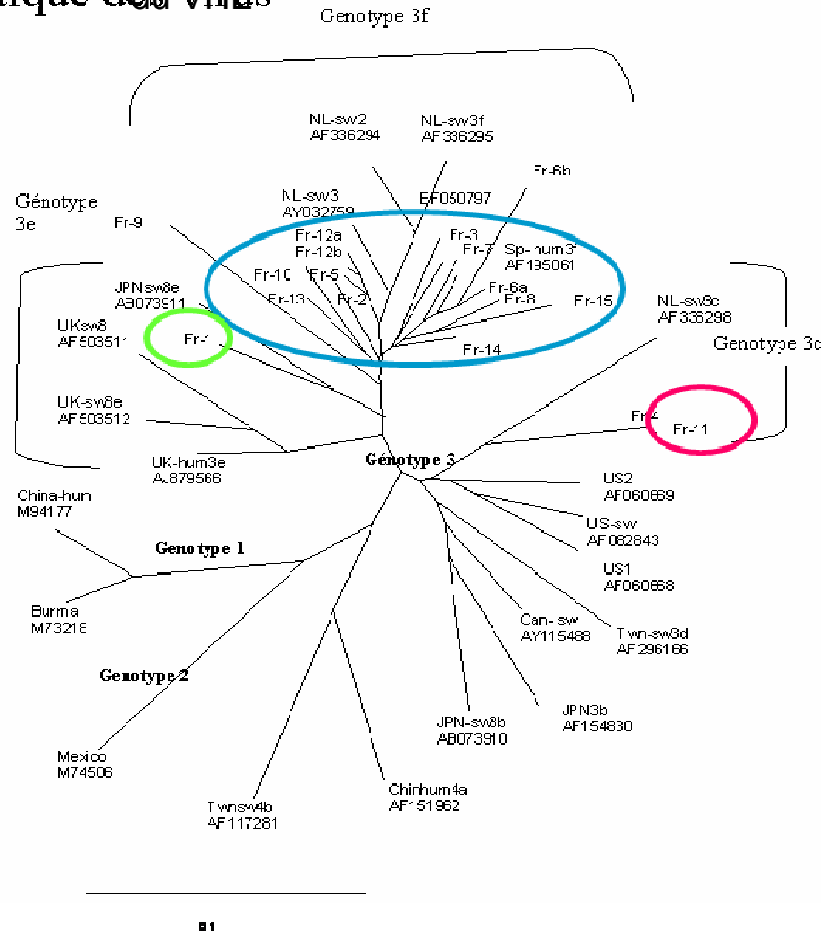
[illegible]ique des virus

Genotype 3f

NL-sw2
AF336294

NL-sw3f
AF336295

Fr-6b

NL-sw3
AY032759

EF050797

Génotype 3e

Fr-9

Fr-12a
Fr-12b

Fr-3
Fr-7

Sp-hum3f
AF195061

Fr-10
Fr-5

JPNsw3e
AB073911

Fr-13
Fr-2

Fr-6a
Fr-8

Fr-15

NL-sw3c
AF336298

UKsw3
AF503511

Fr-1

Fr-14

Genotype 3c

UK-sw3e
AF503512

Fr-4
Fr-11

UK-hum3e
AJ879566

Genotype 3

China-hun
M94177

US2
AF060669

US-sw
AF082843

Genotype 1

US1
AF060668

Burma
M73218

Can-sw
AY115488

Twn-sw3d
AF296166

Genotype 2

JPN-sw3b
AB073910

JPN3b
AF154830

Mexico
M74506

Chinhum4a
AF151962

Twnsw4b
AF117281

81